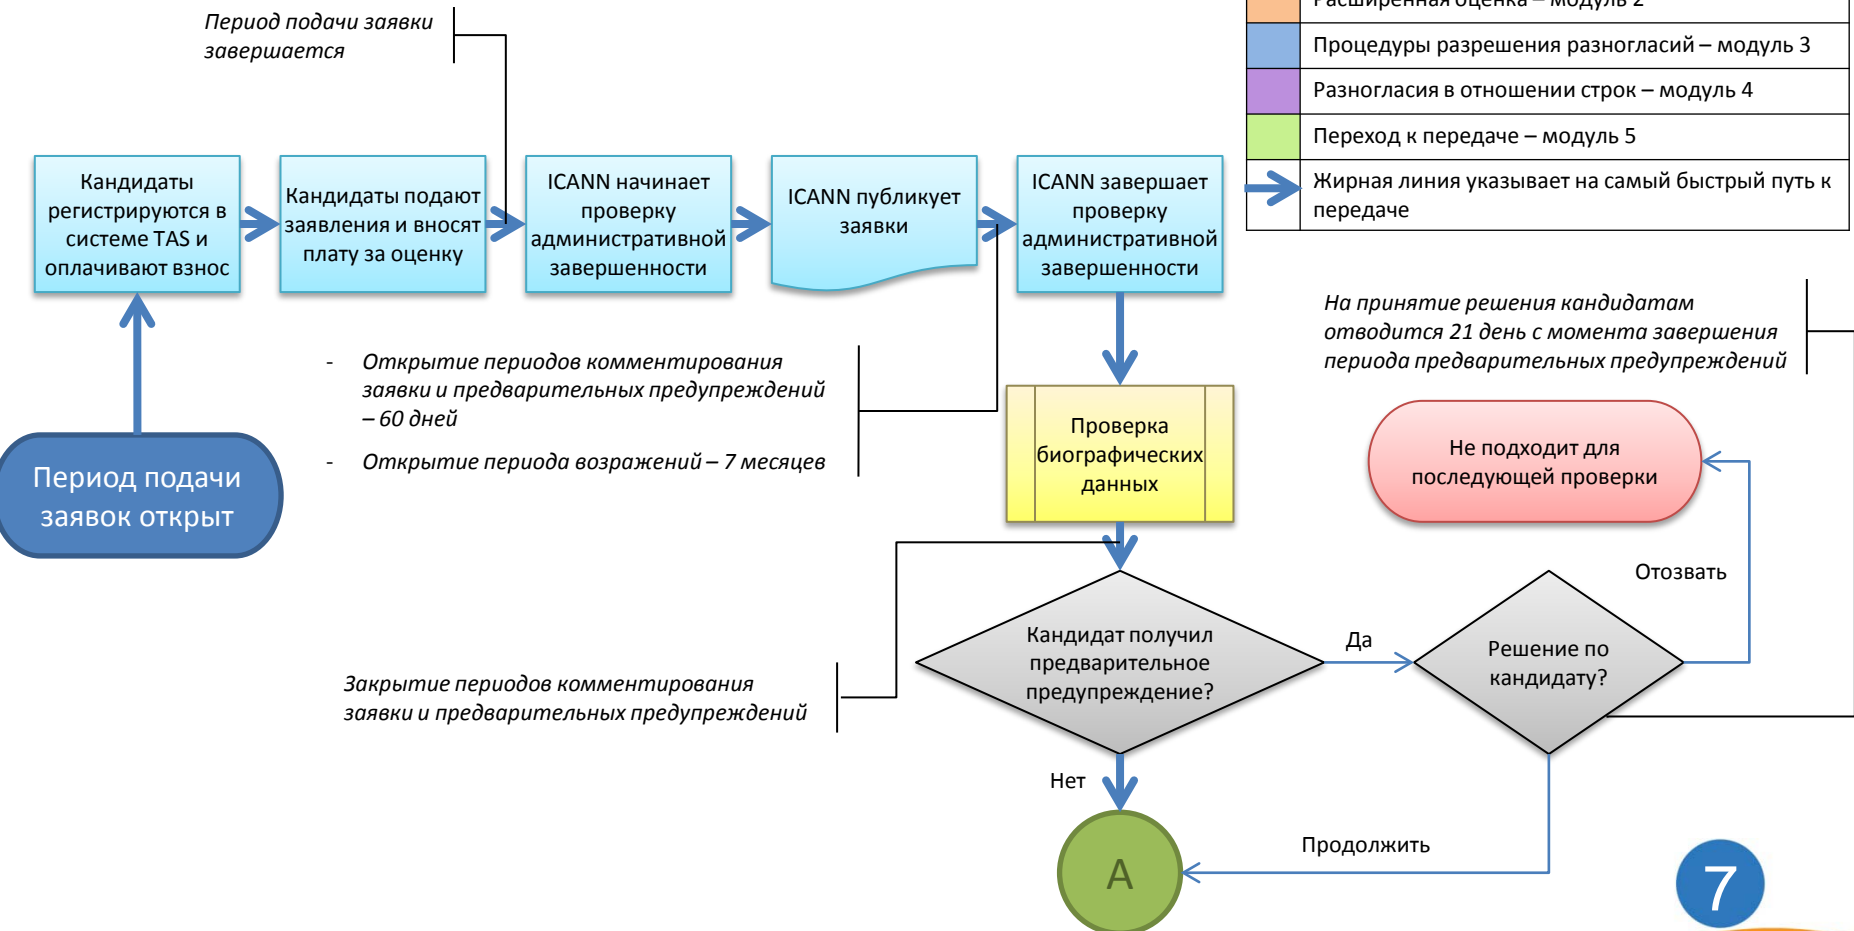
Период подачи заявки завершается

| | |
|---|---|
| | Расширенная оценка – модуль 2 |
| | Процедуры разрешения разногласий – модуль 3 |
| | Разногласия в отношении строк – модуль 4 |
| | Переход к передаче – модуль 5 |
| | Жирная линия указывает на самый быстрый путь к передаче |

Кандидаты регистрируются в системе TAS и оплачивают взнос

Кандидаты подают заявления и вносят плату за оценку

ICANN начинает проверку административной завершенности

ICANN публикует заявки

ICANN завершает проверку административной завершенности

На принятие решения кандидатам отводится 21 день с момента завершения периода предварительных предупреждений

- Открытие периодов комментирования заявки и предварительных предупреждений – 60 дней

- Открытие периода возражений – 7 месяцев

Проверка биографических данных

Не подходит для последующей проверки

Период подачи заявок открыт

Отозвать

Кандидат получил предварительное предупреждение?

Да

Решение по кандидату?

Закрытие периодов комментирования заявки и предварительных предупреждений

Нет

A

Продолжить

7